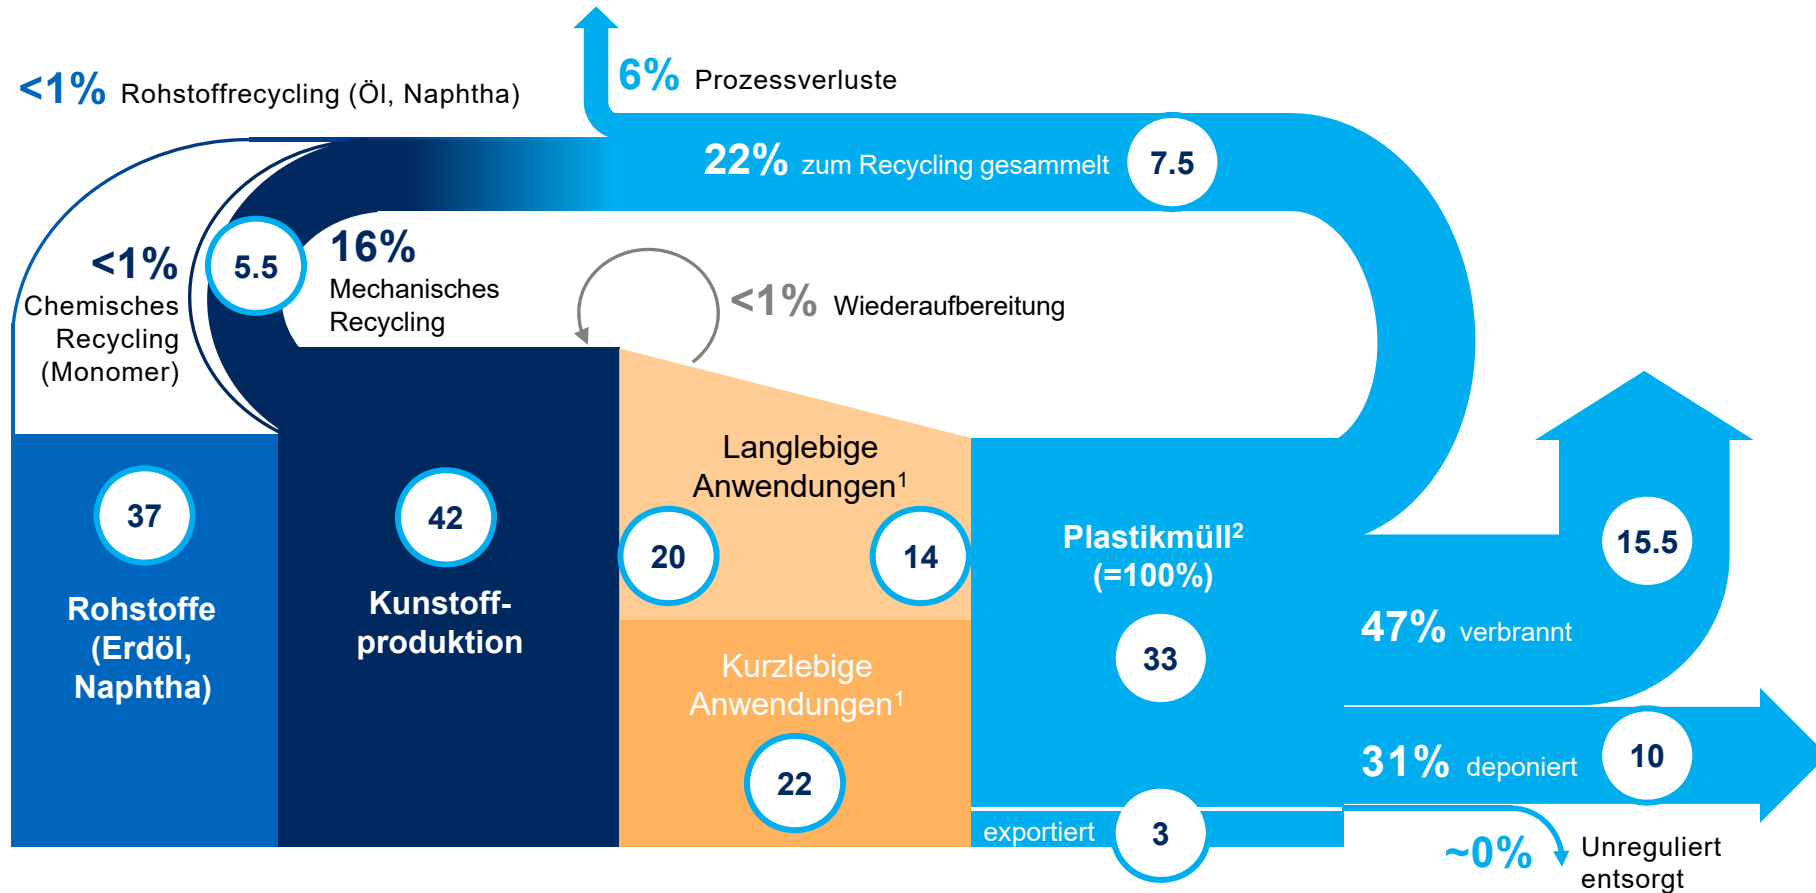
<1% Rohstoffrecycling (Öl, Naphtha)

6% Prozessverluste

22% zum Recycling gesammelt 7.5

<1% Chemisches Recycling (Monomer)

5.5

16% Mechanisches Recycling

<1% Wiederaufbereitung

Langlebige Anwendungen$^1$

20

14

37

Rohstoffe (Erdöl, Naphtha)

42

Kunstoff-produktion

Plastikmüll$^2$ (=100%)

33

15.5

47% verbrannt

Kurzlebige Anwendungen$^1$

22

31% deponiert 10

exportiert 3

~0% Unreguliert entsorgt